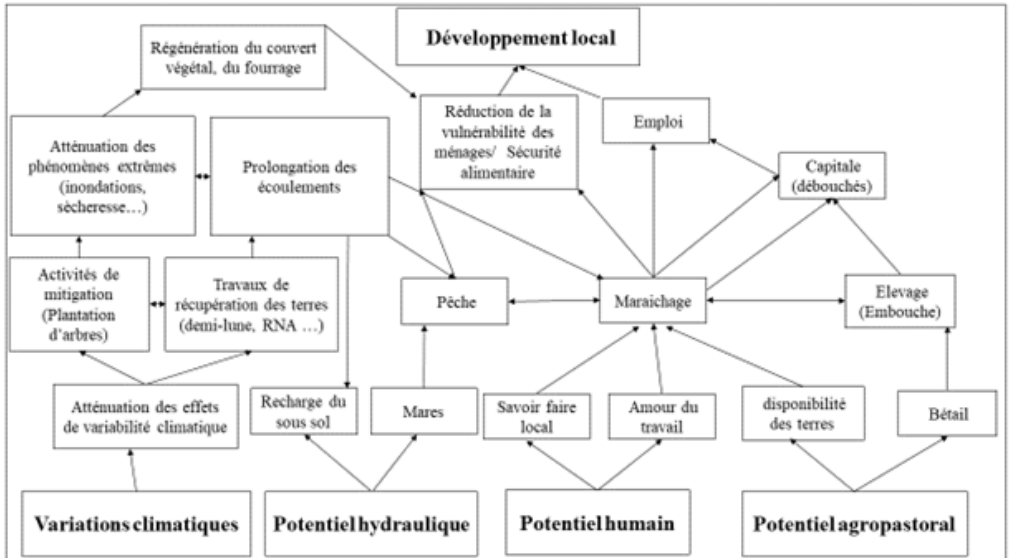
Développement local

Régénération du couvert végétal, du fourrage

Réduction de la vulnérabilité des ménages/ Sécurité alimentaire

Emploi

Atténuation des phénomènes extrêmes (inondations, sécheresse…)

Prolongation des écoulements

Capitale (débouchés)

Activités de mitigation (Plantation d'arbres)

Travaux de récupération des terres (demi-lune, RNA …)

Pêche

Maraichage

Elevage (Embouche)

Atténuation des effets de variabilité climatique

Recharge du sous sol

Mares

Savoir faire local

Amour du travail

disponibilité des terres

Bétail

Variations climatiques

Potentiel hydraulique

Potentiel humain

Potentiel agropastoral